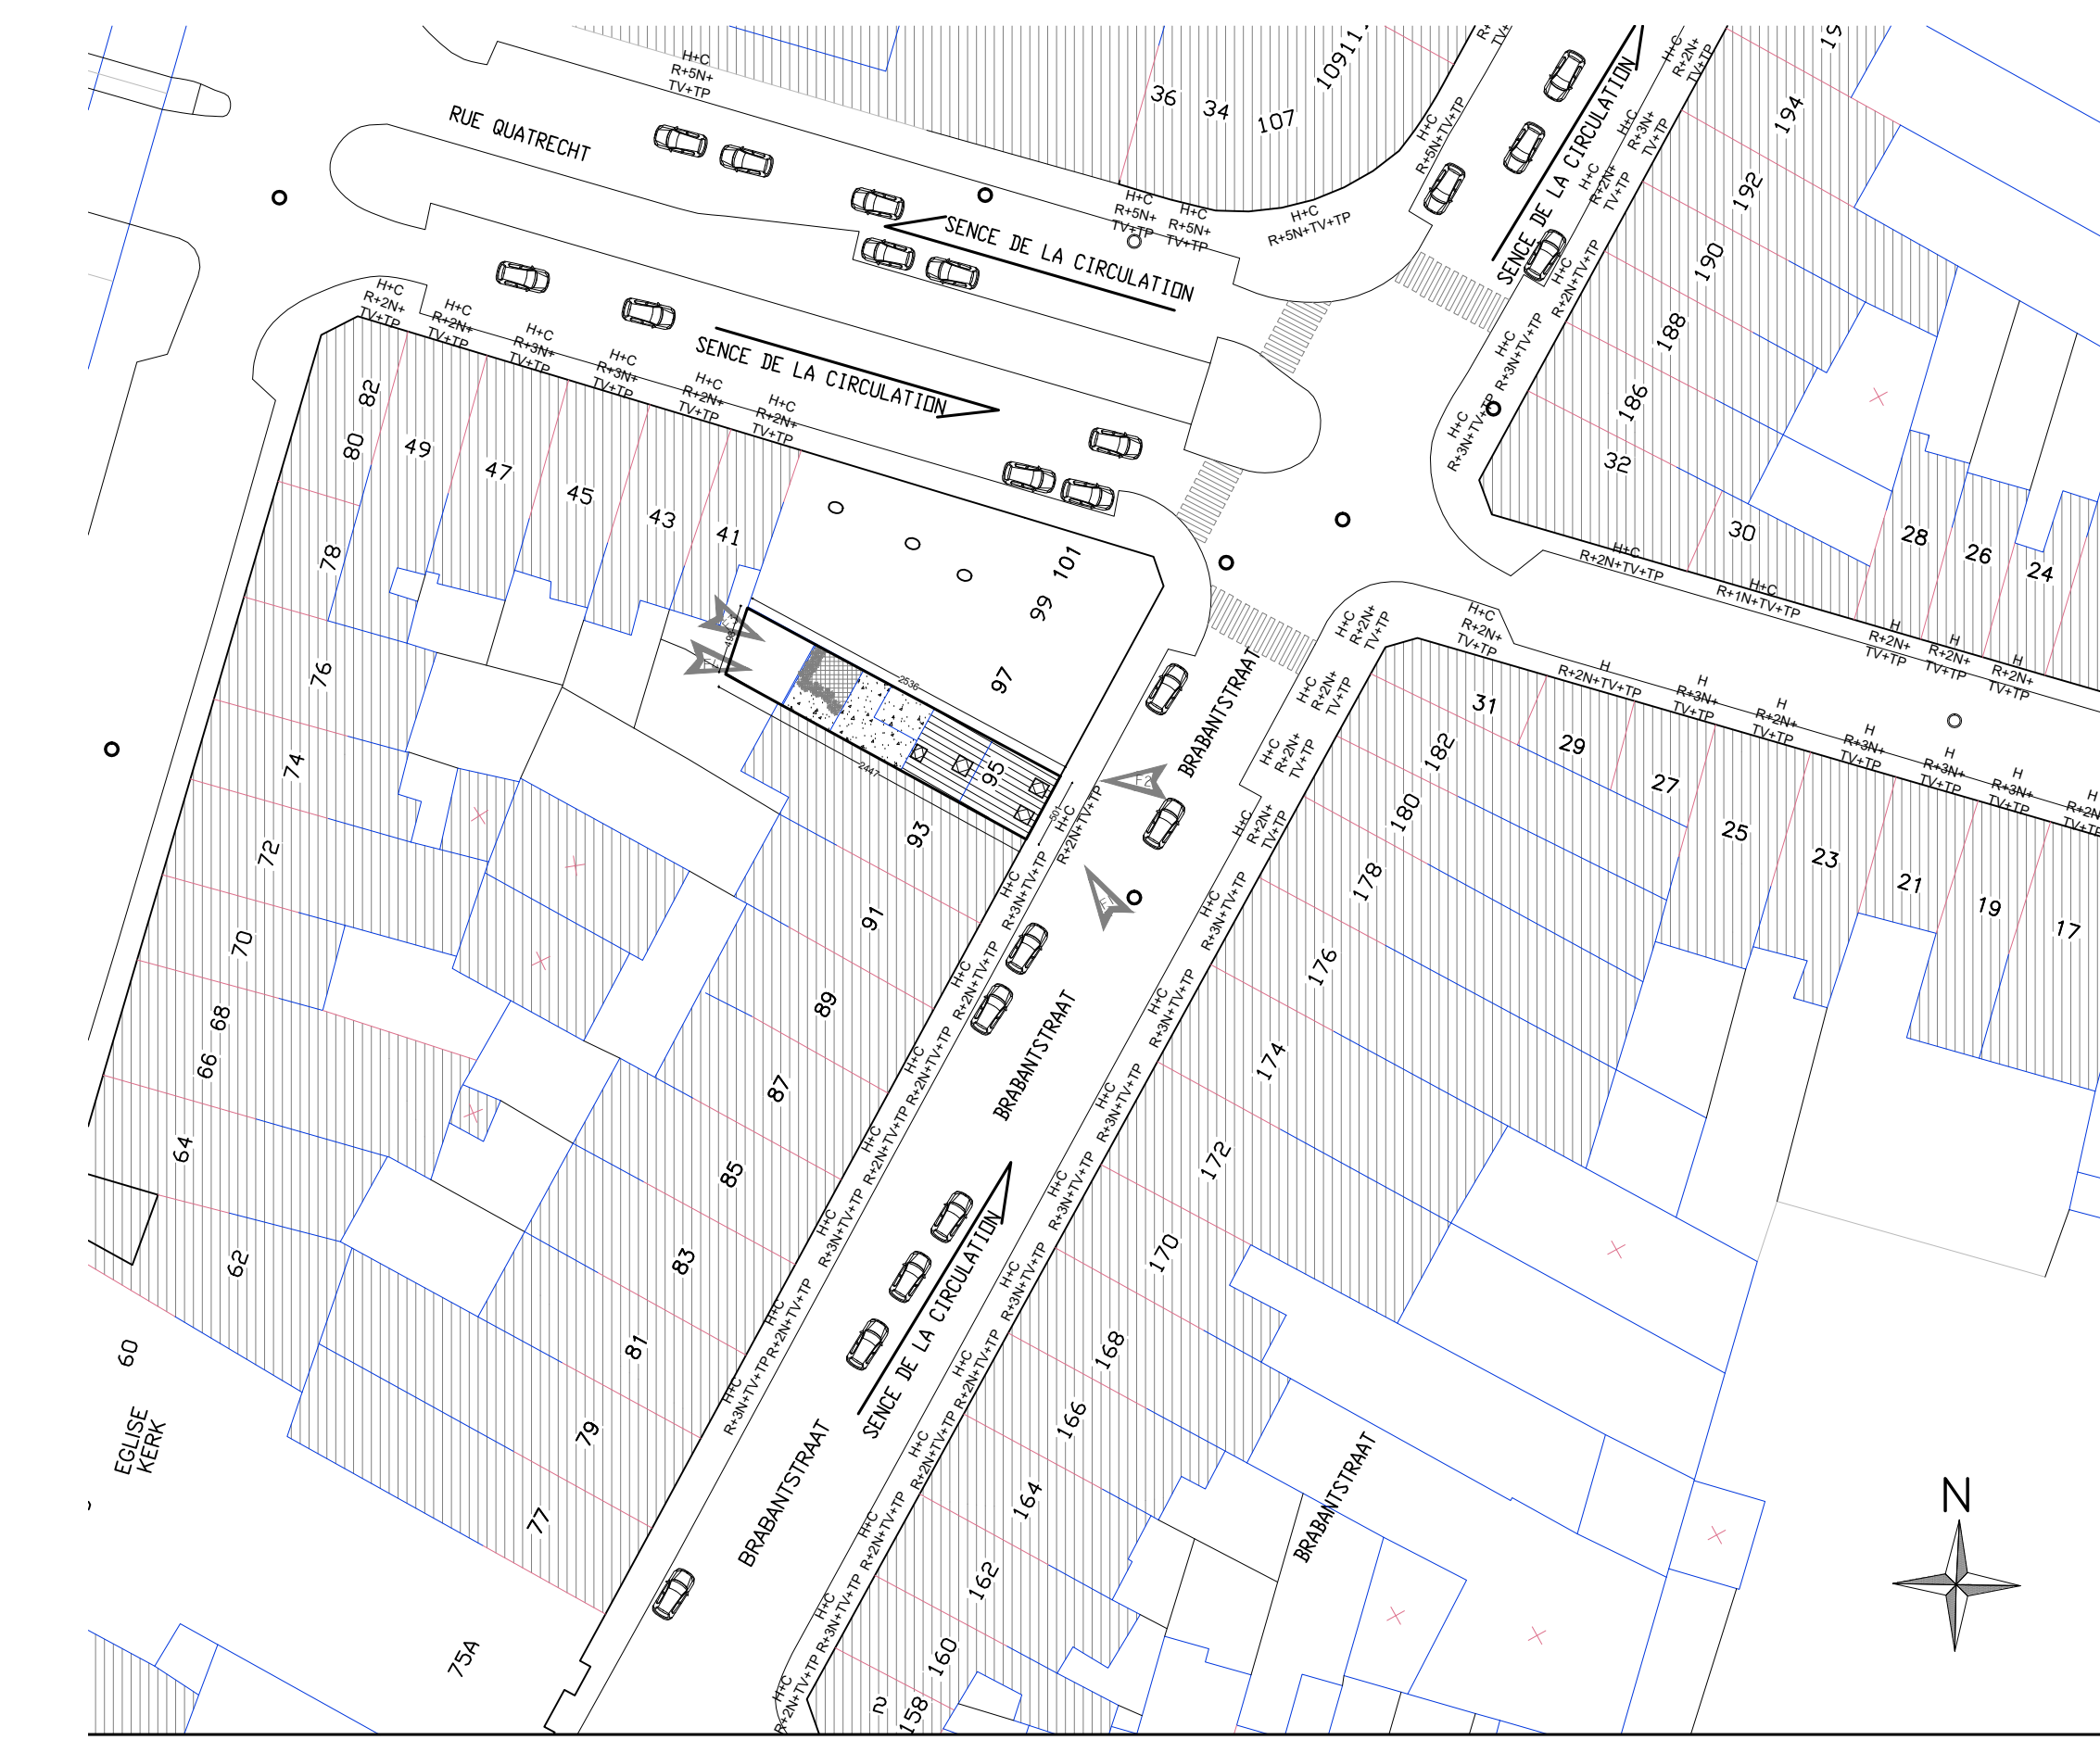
RUE QUATRECHT

H+C R+5N+ TV+TP

SENCE DE LA CIRCULATION

SENCE DE LA CIRCULATION

SENCE DE LA CIRCULATION

SENCE DE LA CIRCULATION

H+C R+5N+ TV+TP

H+C R+5N+ TV+TP

H+C R+5N+TV+TP

H+C R+5N+TV+TP

36 34 107 10911

194 192 190 188 186 32 30 28 26 24

H+C R+2N+ TV+TP

H+C R+2N+ TV+TP

H+C R+3N+ TV+TP

H+C R+3N+ TV+TP

H+C R+2N+ TV+TP

H+C R+2N+ TV+TP

82 80 49 47 45 43 41 78 76 74 72 70 68 66 64 62 60

101 99 97 95 93 91 89 87 85 83 81 79 77 75A

EGLISE KERK

BRABANTSTRAAT

BRABANTSTRAAT

BRABANTSTRAAT

BRABANTSTRAAT

H+C R+2N+TV+TP

H+C R+1N+TV+TP

H R+2N+ TV+TP

H R+2N+ TV+TP

H R+2N+ TV+TP

H R+2N+TV+TP

H R+3N+ TV+TP

H R+2N+ TV+TP

H R+3N+ TV+TP

H R+3N+ TV+TP

H R+3N+ TV+TP

31 29 27 25 23 21 19 17

182 180 178 176 174 172 170 168 166 164 162 160 158

H+C R+3N+TV+TP

H+C R+2N+TV+TP

H+C R+3N+TV+TP

H+C R+2N+TV+TP

F1 F2 F3 F4

2536 2447 501 185

N